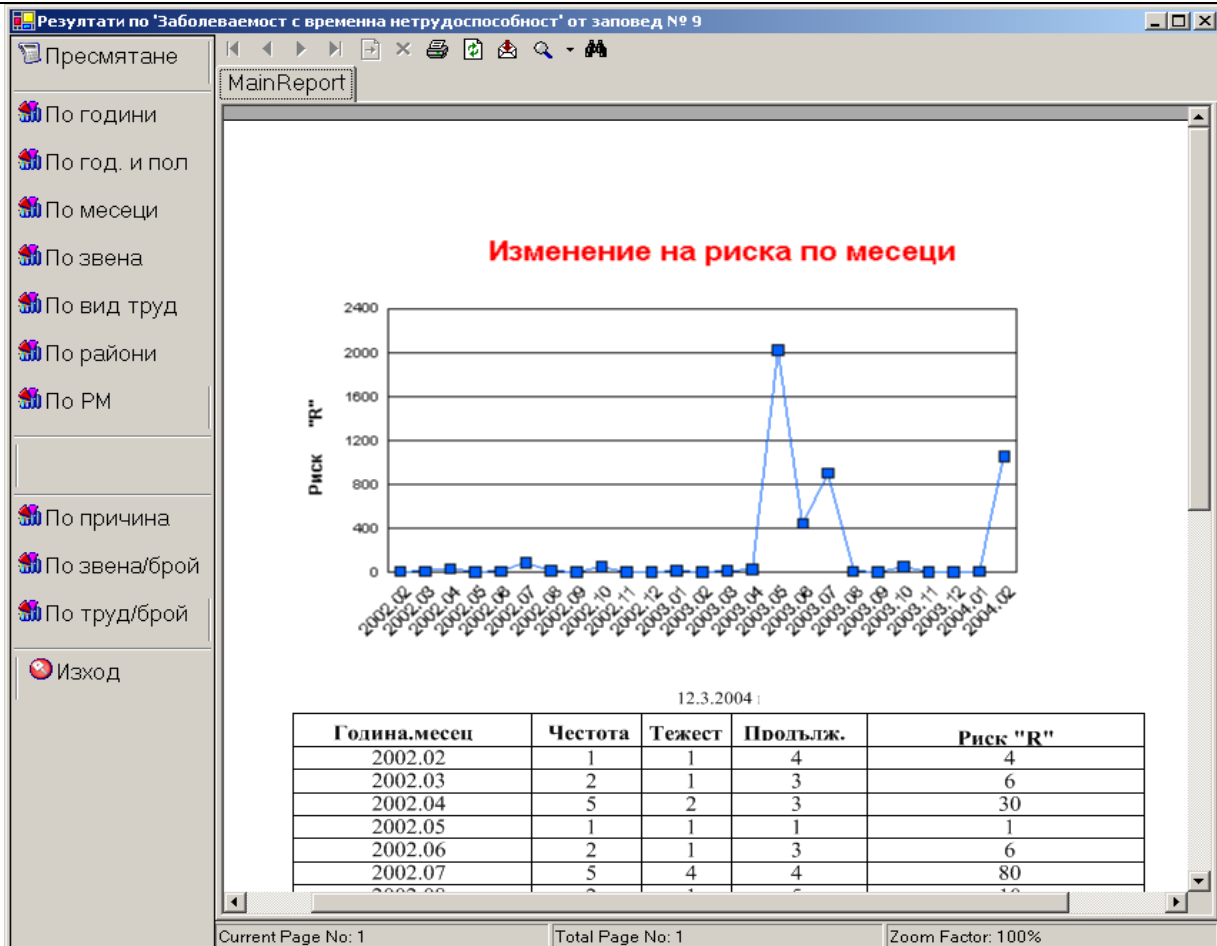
Резултати по 'Заболеваемост с временна нетрудоспособност' от заповед № 9

Пресмятане

По години

По год. и пол

По месеци

По звена

По вид труд

По райони

По РМ

По причина

По звена/брой

По труд/брой

Изход

MainReport

Изменение на риска по месеци

2400
2000
1600
1200
800
400
0

Риск "R"

2002.02 2002.03 2002.04 2002.05 2002.06 2002.07 2002.08 2002.09 2002.10 2002.11 2002.12 2003.01 2003.02 2003.03 2003.04 2003.05 2003.06 2003.07 2003.08 2003.09 2003.10 2003.11 2003.12 2004.01 2004.02

12.3.2004

| Година.месец | Честота | Тежест | Продълж. | Риск "R" |
|---|---|---|---|---|
| 2002.02 | 1 | 1 | 4 | 4 |
| 2002.03 | 2 | 1 | 3 | 6 |
| 2002.04 | 5 | 2 | 3 | 30 |
| 2002.05 | 1 | 1 | 1 | 1 |
| 2002.06 | 2 | 1 | 3 | 6 |
| 2002.07 | 5 | 4 | 4 | 80 |
| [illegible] | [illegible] | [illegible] | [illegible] | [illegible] |

Current Page No: 1
Total Page No: 1
Zoom Factor: 100%